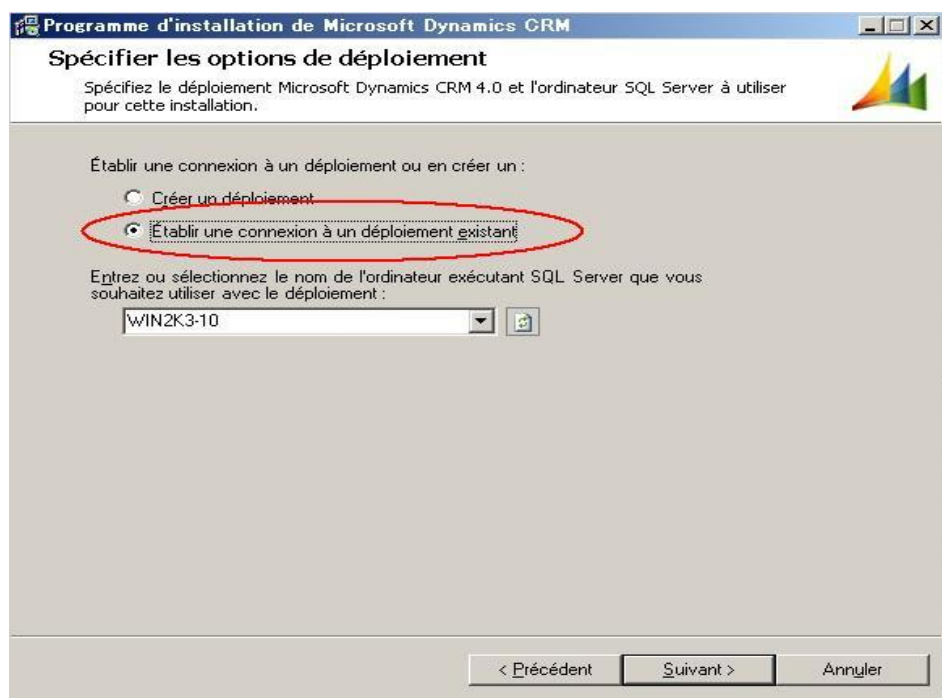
Programme d'installation de Microsoft Dynamics CRM

Spécifier les options de déploiement

Spécifiez le déploiement Microsoft Dynamics CRM 4.0 et l'ordinateur SQL Server à utiliser pour cette installation.

Établir une connexion à un déploiement ou en créer un :

Créer un déploiement

Établir une connexion à un déploiement existant

Entrez ou sélectionnez le nom de l'ordinateur exécutant SQL Server que vous souhaitez utiliser avec le déploiement :

WIN2K3-10

< Précédent

Suivant >

Annuler